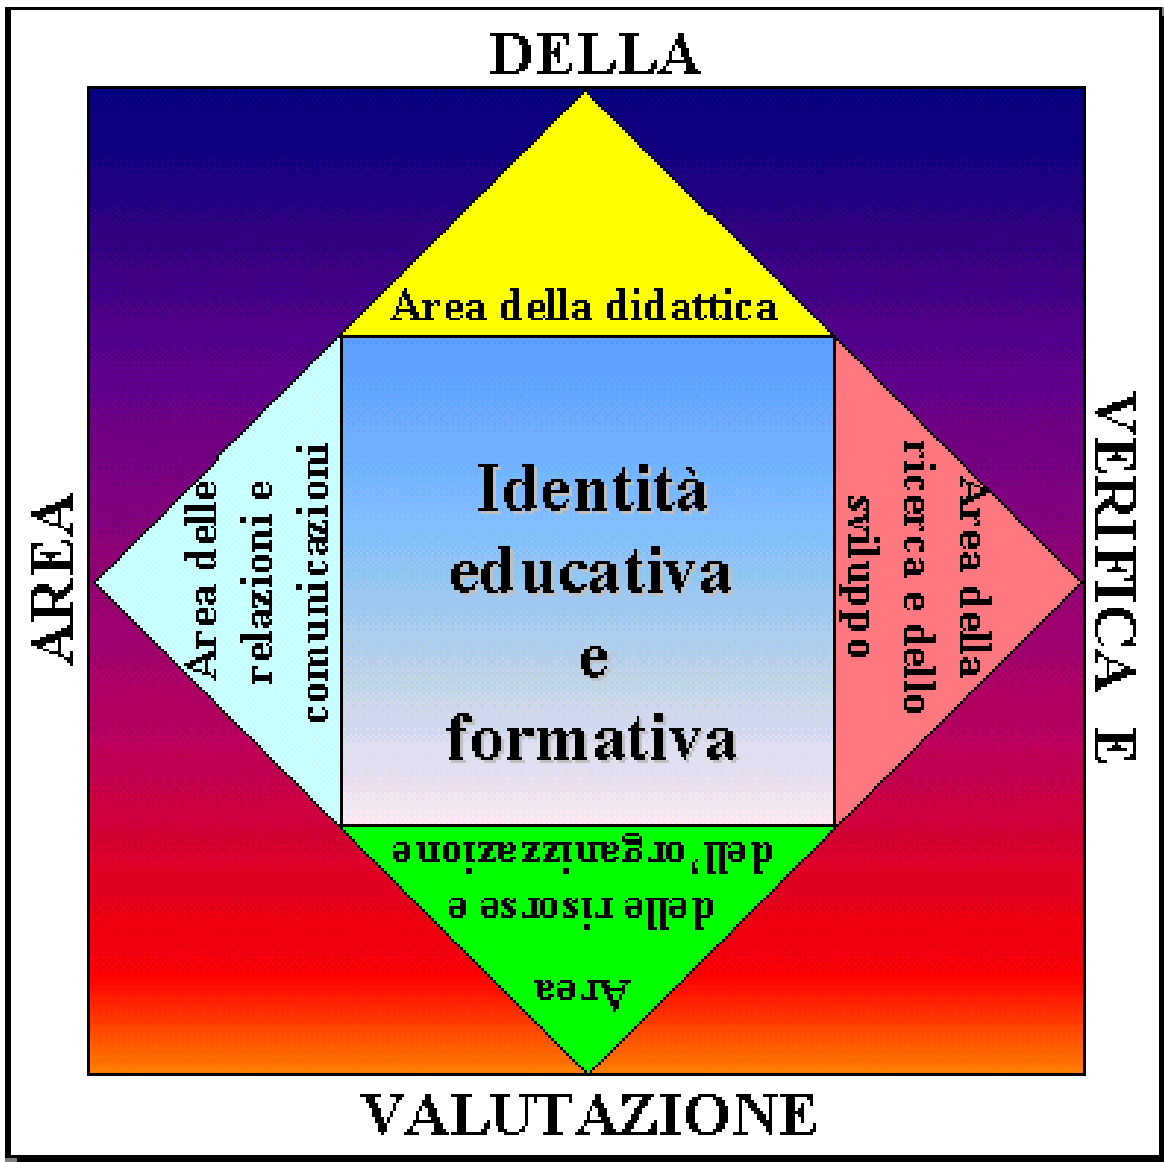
DELLA

Area della didattica

AREA

Area delle relazioni e comunicazioni

Identità educativa e formativa

Area della ricerca e dello sviluppo

VERIFICA E

Area delle risorse e dell'organizzazione

VALUTAZIONE